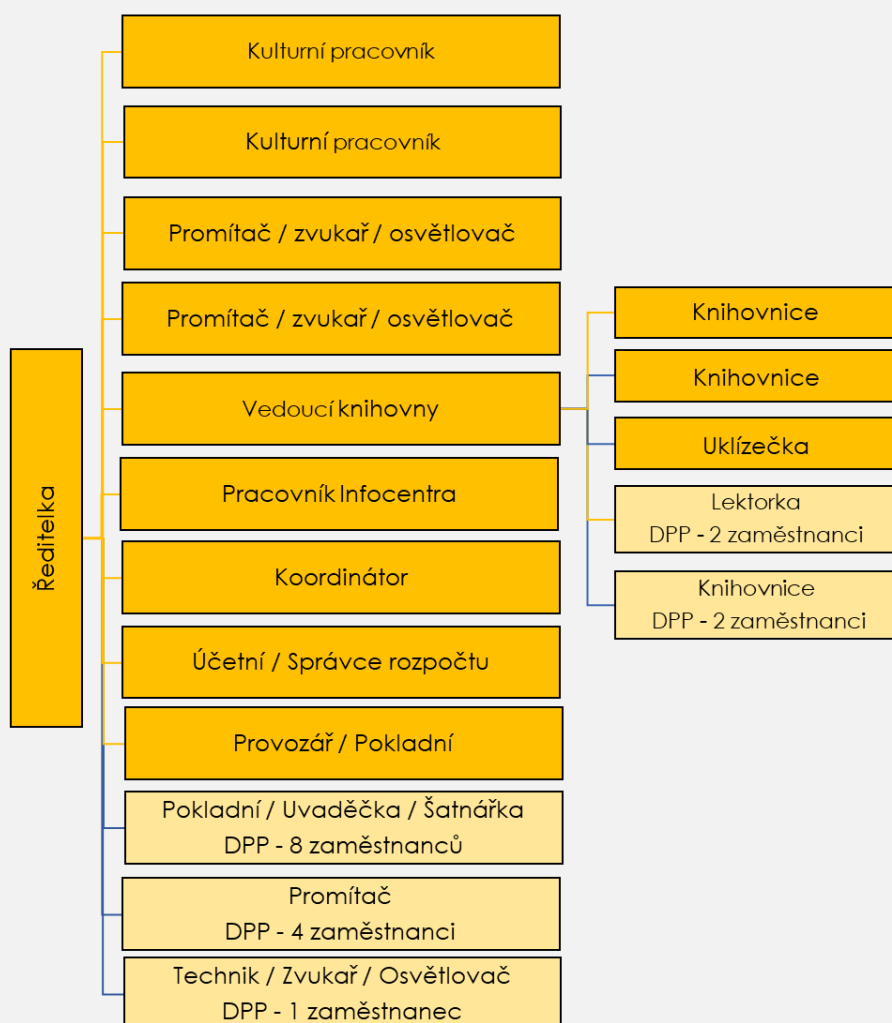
Ředitelka

Kulturní pracovník

Kulturní pracovník

Promítač / zvukař / osvětlovač

Promítač / zvukař / osvětlovač

Vedoucí knihovny

Pracovník Infocentra

Koordinátor

Účetní / Správce rozpočtu

Provozář / Pokladní

Pokladní / Uvaděčka / Šatnářka
DPP - 8 zaměstnanců

Promítač
DPP - 4 zaměstnanci

Technik / Zvukař / Osvětlovač
DPP - 1 zaměstnanec

Knihovnice

Knihovnice

Uklízečka

Lektorka
DPP - 2 zaměstnanci

Knihovnice
DPP - 2 zaměstnanci